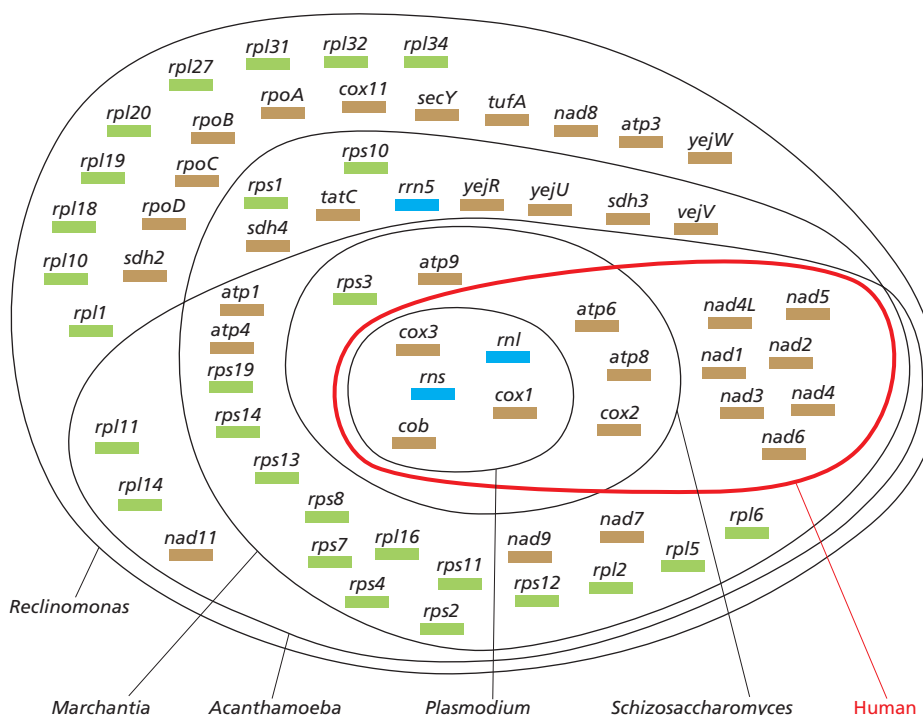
rpl31 rpl32 rpl34
rpl27
rpoA cox11 secY tufA nad8 atp3 yejW
rpl20 rpoB
rps10
rpl19 rpoC
rps1 tatC rrn5 yejR yejU sdh3 vejV
rpl18 rpoD
sdh4
rpl10 sdh2
atp9
rps3
atp1
rpl1
atp4
atp6 nad4L nad5
cox3 rnl
nad2
rps19
atp8 nad1
rns
nad4
rps14
cox1 nad3
rpl11
cob cox2
nad6
rps13
rpl14
rps8
rpl6
nad7
nad11
rpl16 nad9
rps7
rpl5
rps11
rpl2
rps4 rps12
Reclinomonas
rps2
Marchantia Acanthamoeba Plasmodium Schizosaccharomyces Human